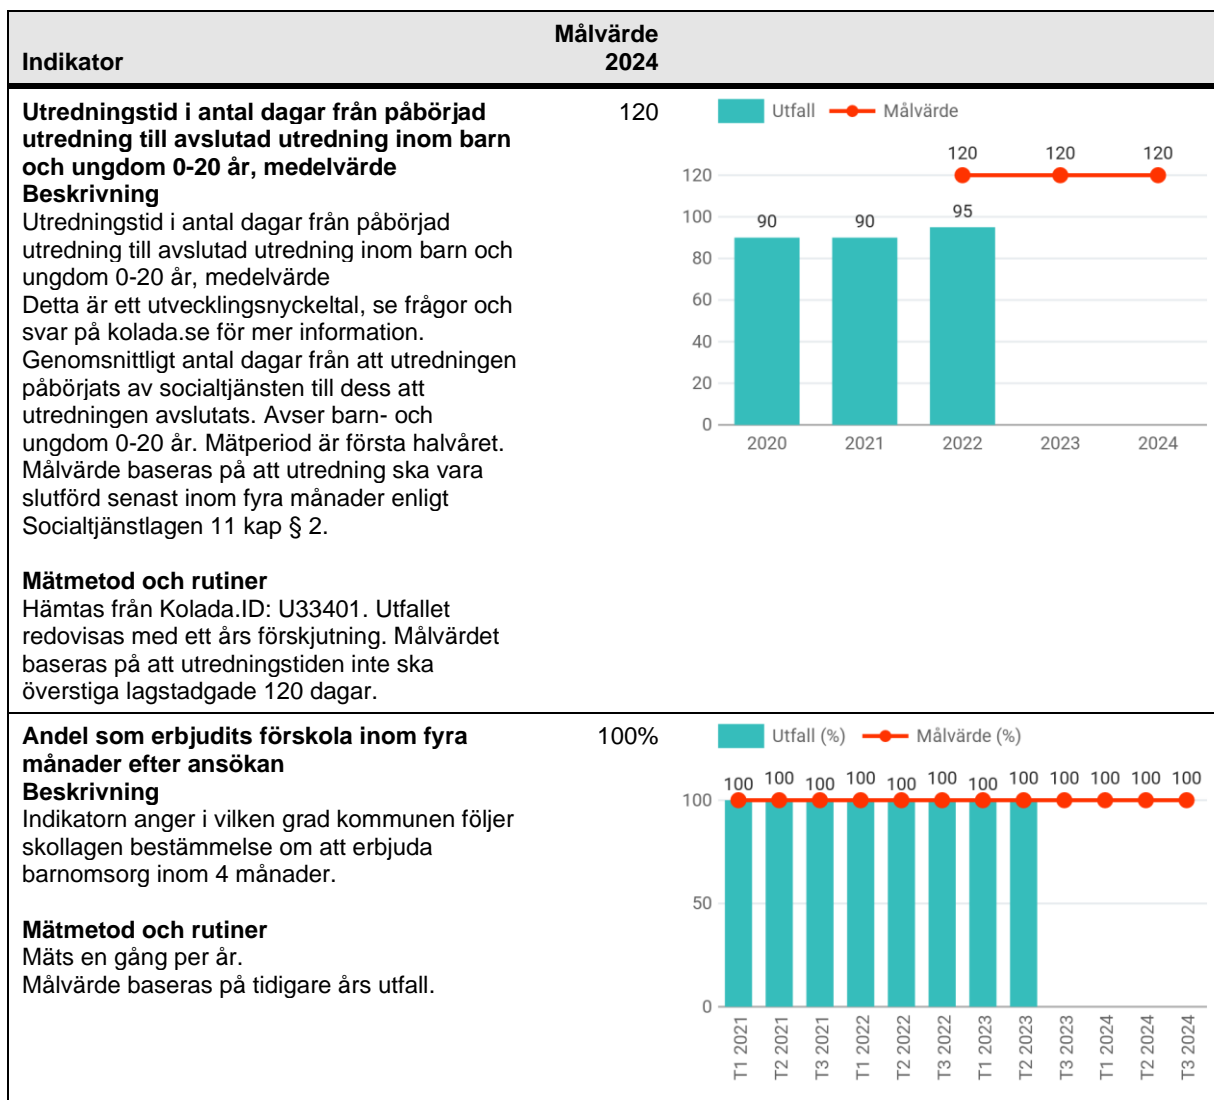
| Indikator | Målvärde 2024 | |
|---|---|---|
| **Utredningstid i antal dagar från påbörjad utredning till avslutad utredning inom barn och ungdom 0-20 år, medelvärde**<br>**Beskrivning**<br>Utredningstid i antal dagar från påbörjad utredning till avslutad utredning inom barn och ungdom 0-20 år, medelvärde<br>Detta är ett utvecklingsnyckeltal, se frågor och svar på kolada.se för mer information. Genomsnittligt antal dagar från att utredningen påbörjats av socialtjänsten till dess att utredningen avslutats. Avser barn- och ungdom 0-20 år. Mätperiod är första halvåret. Målvärde baseras på att utredning ska vara slutförd senast inom fyra månader enligt Socialtjänstlagen 11 kap § 2.<br><br>**Mätmetod och rutiner**<br>Hämtas från Kolada.ID: U33401. Utfallet redovisas med ett års förskjutning. Målvärdet baseras på att utredningstiden inte ska överstiga lagstadgade 120 dagar. | 120 | Utfall, Målvärde<br>120, 120, 120<br>120, 100, 80, 60, 40, 20, 0<br>90, 90, 95<br>2020, 2021, 2022, 2023, 2024 |
| **Andel som erbjudits förskola inom fyra månader efter ansökan**<br>**Beskrivning**<br>Indikatorn anger i vilken grad kommunen följer skollagen bestämmelse om att erbjuda barnomsorg inom 4 månader.<br><br>**Mätmetod och rutiner**<br>Mäts en gång per år.<br>Målvärde baseras på tidigare års utfall. | 100% | Utfall (%), Målvärde (%)<br>100 100 100 100 100 100 100 100 100 100 100 100<br>100, 50, 0<br>T1 2021, T2 2021, T3 2021, T1 2022, T2 2022, T3 2022, T1 2023, T2 2023, T3 2023, T1 2024, T2 2024, T3 2024 |